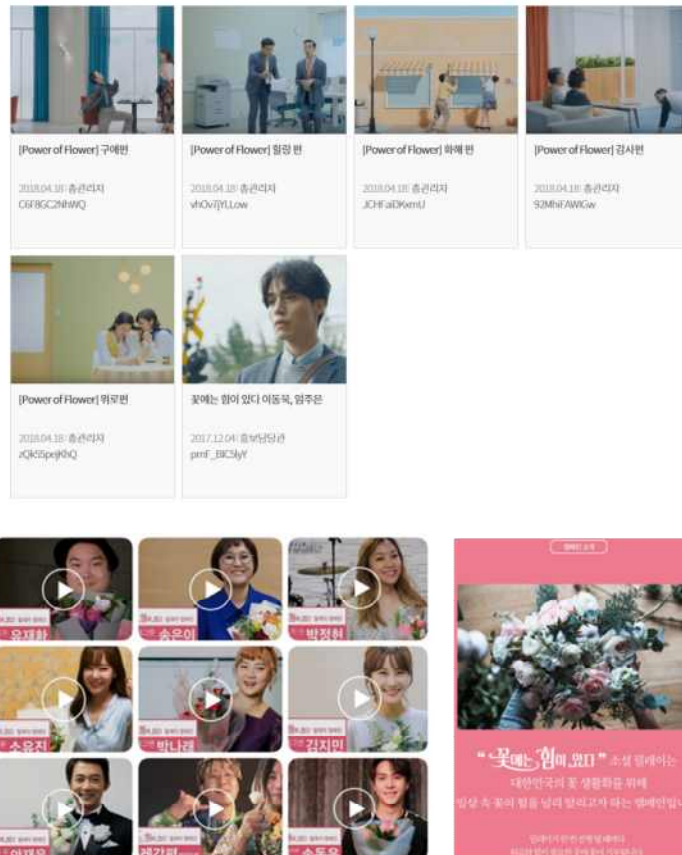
[Power of Flower] 구애편

2018.04.18 | 총관리자
C6F8GC2NhWQ

[Power of Flower] 힐링 편

2018.04.18 | 총관리자
vhOv7jYLLow

[Power of Flower] 화해 편

2018.04.18 | 총관리자
JCHFaDKxmU

[Power of Flower] 감사편

2018.04.18 | 총관리자
92MhiFAWGw

[Power of Flower] 위로편

2018.04.18 | 총관리자
zQk5pejKhQ

꽃에는 힘이 있다 이동욱, 임주은

2017.12.04 | 홍보담당관
pmF_BIC5lyY

유재환
송은이
박정현
소유진
박나래
김지민
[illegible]
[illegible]
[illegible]

캠페인 소개

"꽃에는 힘이 있다" 소셜 캠페인은
대한민국의 꽃 생활화를 위해
일상 속 꽃의 힘을 널리 알리고자 하는 캠페인입니다

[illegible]
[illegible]